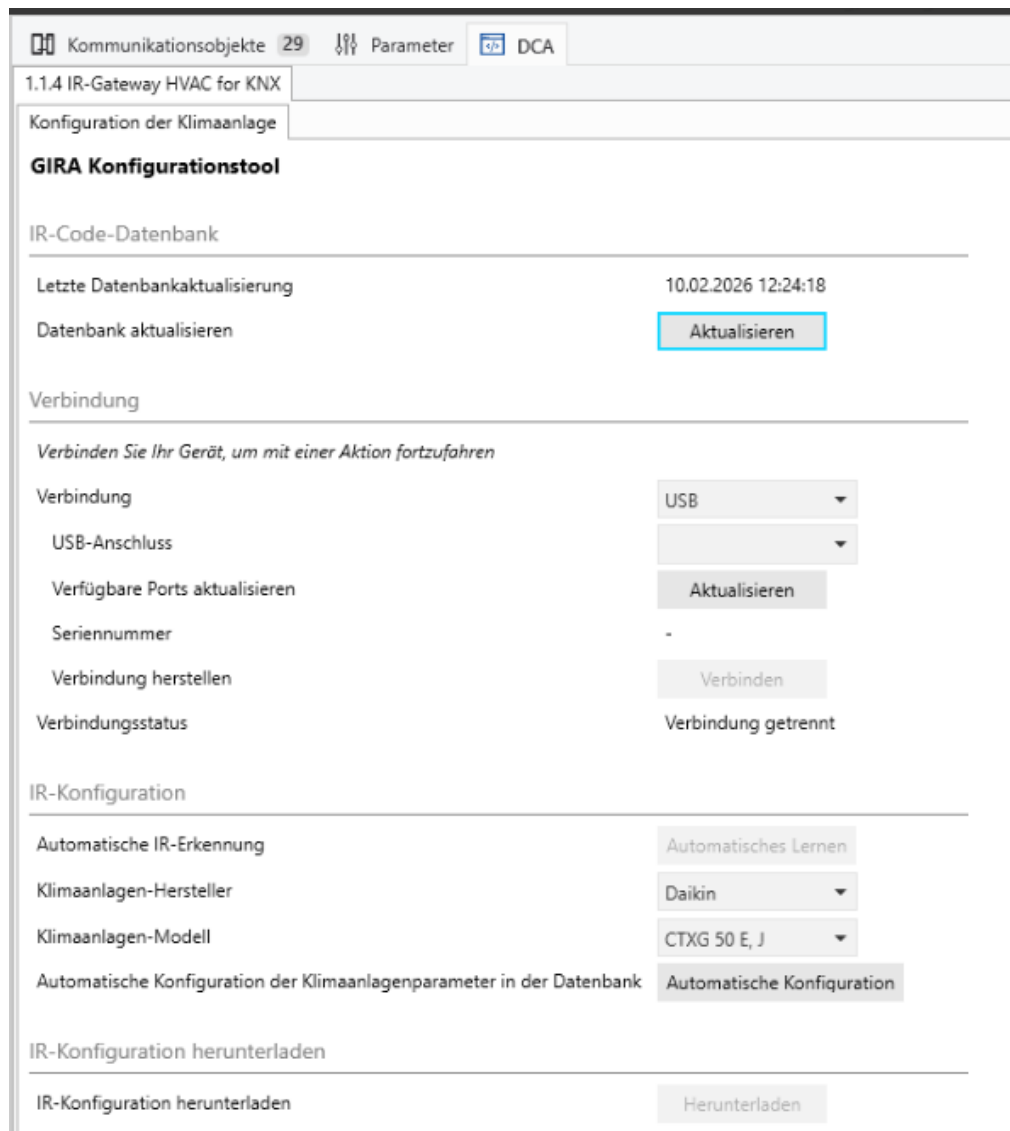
Kommunikationsobjekte 29 Parameter DCA

1.1.4 IR-Gateway HVAC for KNX

Konfiguration der Klimaanlage

**GIRA Konfigurationstool**

IR-Code-Datenbank

Letzte Datenbankaktualisierung 10.02.2026 12:24:18

Datenbank aktualisieren Aktualisieren

Verbindung

*Verbinden Sie Ihr Gerät, um mit einer Aktion fortzufahren*

Verbindung USB

USB-Anschluss

Verfügbare Ports aktualisieren Aktualisieren

Seriennummer -

Verbindung herstellen Verbinden

Verbindungsstatus Verbindung getrennt

IR-Konfiguration

Automatische IR-Erkennung Automatisches Lernen

Klimaanlagen-Hersteller Daikin

Klimaanlagen-Modell CTXG 50 E, J

Automatische Konfiguration der Klimaanlagenparameter in der Datenbank Automatische Konfiguration

IR-Konfiguration herunterladen

IR-Konfiguration herunterladen Herunterladen